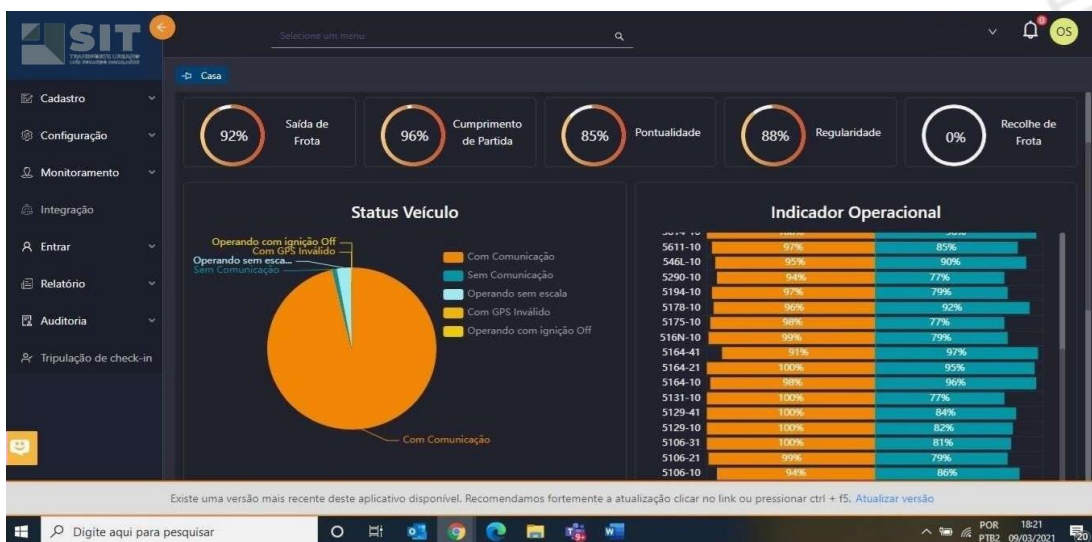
SIT
TRANSPORTE URBANO

Selecione um menu

OS

Casa

Cadastro
Configuração
Monitoramento
Integração
Entrar
Relatório
Auditoria
Tripulação de check-in

92% Saída de Frota
96% Cumprimento de Partida
85% Pontualidade
88% Regularidade
0% Recolhe de Frota

Status Veículo

Operando com ignição Off
Com GPS Inválido
Operando sem esca...
Sem Comunicação
Com Comunicação

Com Comunicação
Sem Comunicação
Operando sem escala
Com GPS Inválido
Operando com ignição Off

Indicador Operacional

| | | |
|---|---|---|
| 5611-10 | 97% | 85% |
| 546L-10 | 95% | 90% |
| 5290-10 | 94% | 77% |
| 5194-10 | 97% | 79% |
| 5178-10 | 96% | 92% |
| 5175-10 | 98% | 77% |
| 516N-10 | 99% | 79% |
| 5164-41 | 91% | 97% |
| 5164-21 | 100% | 95% |
| 5164-10 | 98% | 96% |
| 5131-10 | 100% | 77% |
| 5129-41 | 100% | 84% |
| 5129-10 | 100% | 82% |
| 5106-31 | 100% | 81% |
| 5106-21 | 99% | 79% |
| 5106-10 | 94% | 86% |

Existe uma versão mais recente deste aplicativo disponível. Recomendamos fortemente a atualização clicar no link ou pressionar ctrl + f5. Atualizar versão

Digite aqui para pesquisar

POR PTB2 18:21 09/03/2021